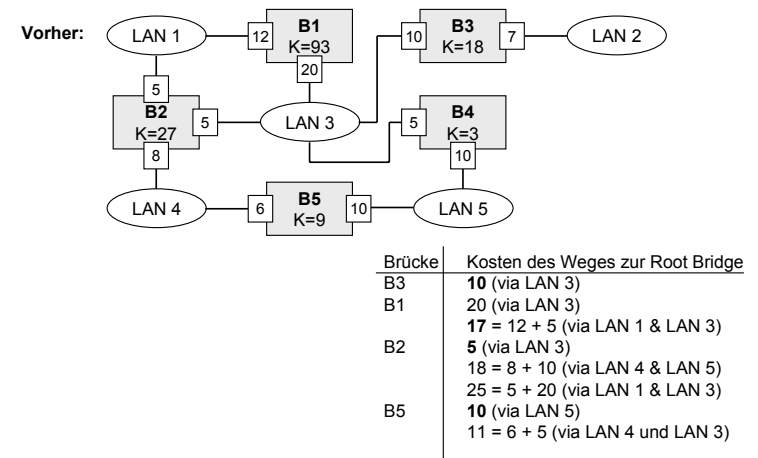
Vorher:

LAN 1
12
B1
K=93
20
10
B3
K=18
7
LAN 2

5
B2
K=27
5
LAN 3
5
B4
K=3
8
10

LAN 4
6
B5
K=9
10
LAN 5

| Brücke | Kosten des Weges zur Root Bridge |
|---|---|
| B3 | **10** (via LAN 3) |
| B1 | 20 (via LAN 3) |
| | **17** = 12 + 5 (via LAN 1 & LAN 3) |
| B2 | **5** (via LAN 3) |
| | 18 = 8 + 10 (via LAN 4 & LAN 5) |
| | 25 = 5 + 20 (via LAN 1 & LAN 3) |
| B5 | **10** (via LAN 5) |
| | 11 = 6 + 5 (via LAN 4 und LAN 3) |